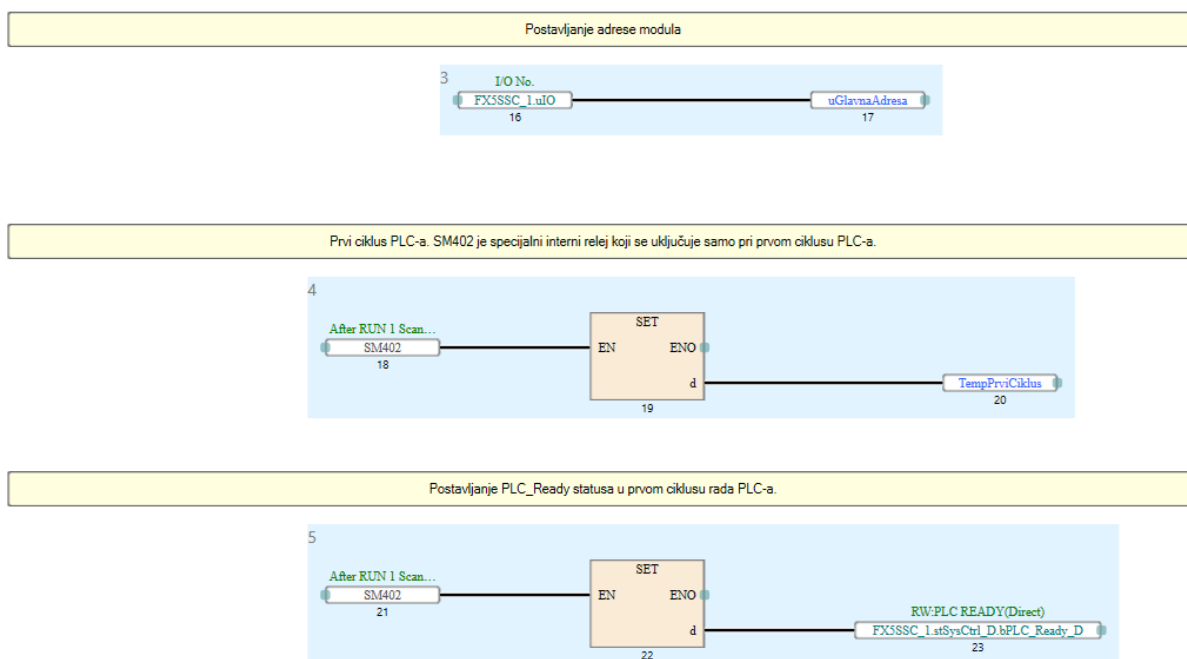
Postavljanje adrese modula

3
I/O No.
FX5SSC_1.uIO
16
uGlavnaAdresa
17

Prvi ciklus PLC-a. SM402 je specijalni interni relej koji se uključuje samo pri prvom ciklusu PLC-a.

4
After RUN 1 Scan...
SM402
18
SET
EN
ENO
d
19
TempPrviCiklus
20

Postavljanje PLC_Ready statusa u prvom ciklusu rada PLC-a.

5
After RUN 1 Scan...
SM402
21
SET
EN
ENO
d
22
RW:PLC READY(Direct)
FX5SSC_1.stSysCtrl_D.bPLC_Ready_D
23